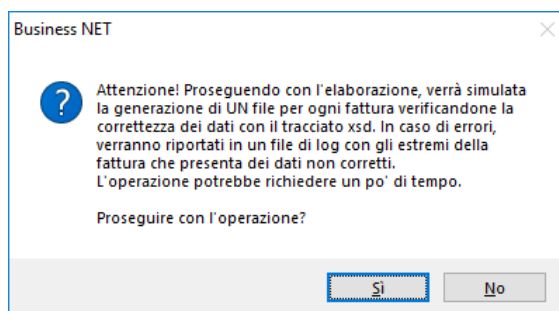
Business NET

Attenzione! Proseguendo con l'elaborazione, verrà simulata la generazione di UN file per ogni fattura verificandone la correttezza dei dati con il tracciato xsd. In caso di errori, verranno riportati in un file di log con gli estremi della fattura che presenta dei dati non corretti.
L'operazione potrebbe richiedere un po' di tempo.

Proseguire con l'operazione?

Sì

No